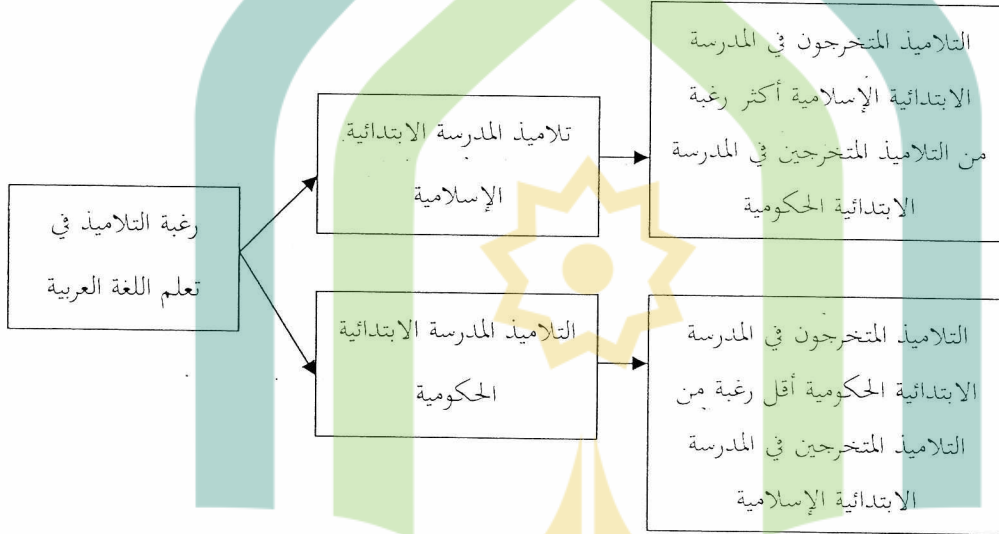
رغبة التلاميذ في تعلم اللغة العربية

تلاميذ المدرسة الابتدائية الإسلامية

التلاميذ المتخرجون في المدرسة الابتدائية الإسلامية أكثر رغبة من التلاميذ المتخرجين في المدرسة الابتدائية الحكومية

التلاميذ المدرسة الابتدائية الحكومية

التلاميذ المتخرجون في المدرسة الابتدائية الحكومية أقل رغبة من التلاميذ المتخرجين في المدرسة الابتدائية الإسلامية